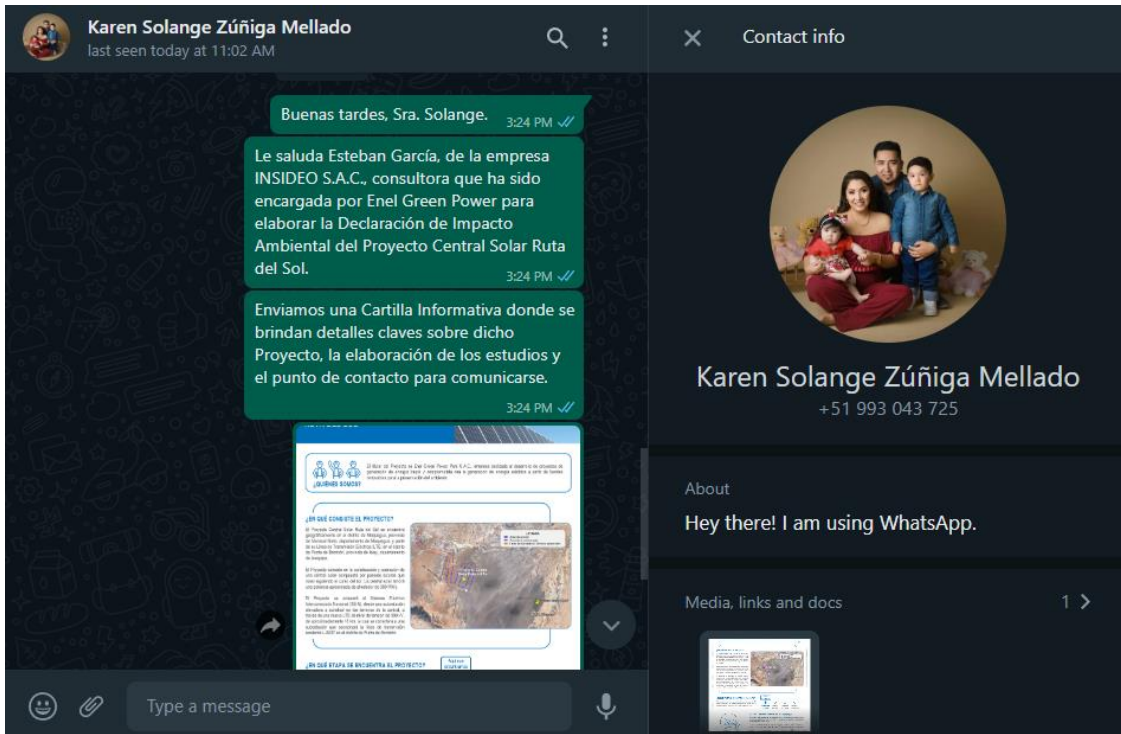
Karen Solange Zúñiga Mellado
last seen today at 11:02 AM

Buenas tardes, Sra. Solange. 3:24 PM

Le saluda Esteban García, de la empresa INSIDEO S.A.C., consultora que ha sido encargada por Enel Green Power para elaborar la Declaración de Impacto Ambiental del Proyecto Central Solar Ruta del Sol. 3:24 PM

Enviamos una Cartilla Informativa donde se brindan detalles claves sobre dicho Proyecto, la elaboración de los estudios y el punto de contacto para comunicarse. 3:24 PM

¿QUIÉNES SOMOS?
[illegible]
¿EN QUÉ CONSISTE EL PROYECTO?
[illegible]
¿EN QUÉ ETAPA SE ENCUENTRA EL PROYECTO?
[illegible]

Type a message

Contact info

Karen Solange Zúñiga Mellado
+51 993 043 725

About
Hey there! I am using WhatsApp.

Media, links and docs 1 >